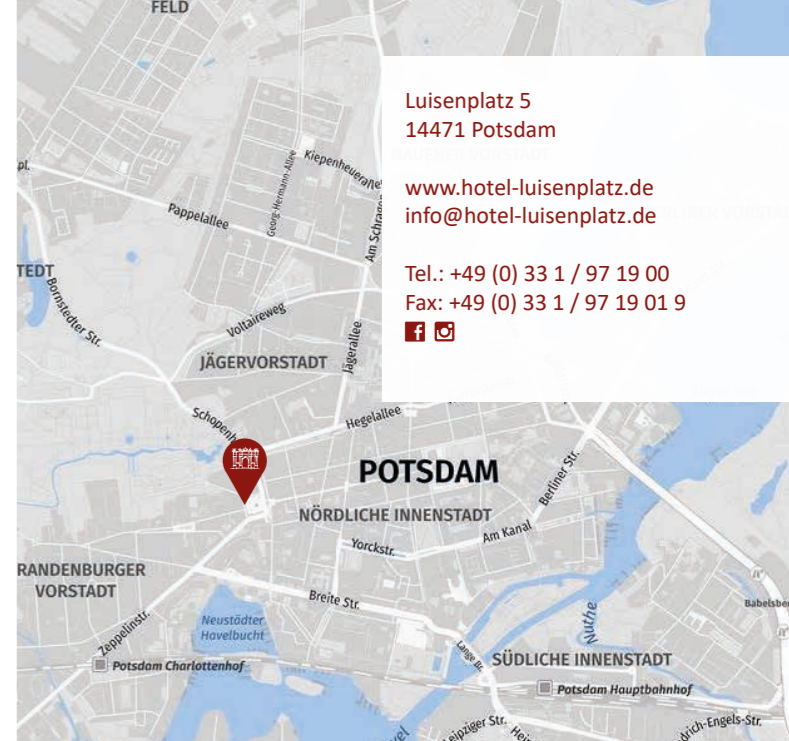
FELD

Luisenplatz 5
14471 Potsdam

www.hotel-luisenplatz.de
info@hotel-luisenplatz.de

Tel.: +49 (0) 33 1 / 97 19 00
Fax: +49 (0) 33 1 / 97 19 01 9

Kiepenheuerallee
Georg-Hermann-Allee
Pappelallee
Am Schragen
Bornstedter Str.
Voltaireweg
Jägerallee
JÄGERVORSTADT
Schopenh
Hegelallee
POTSDAM
Berliner Str.
NÖRDLICHE INNENSTADT
Am Kanal
Yorckstr.
RANDENBURGER VORSTADT
Breite Str.
Zeppelinstr.
Neustädter Havelbucht
Nuthe
Babelsb
Potsdam Charlottenhof
Lange Br.
SÜDLICHE INNENSTADT
Potsdam Hauptbahnhof
Leipziger Str.
drich-Engels-Str.